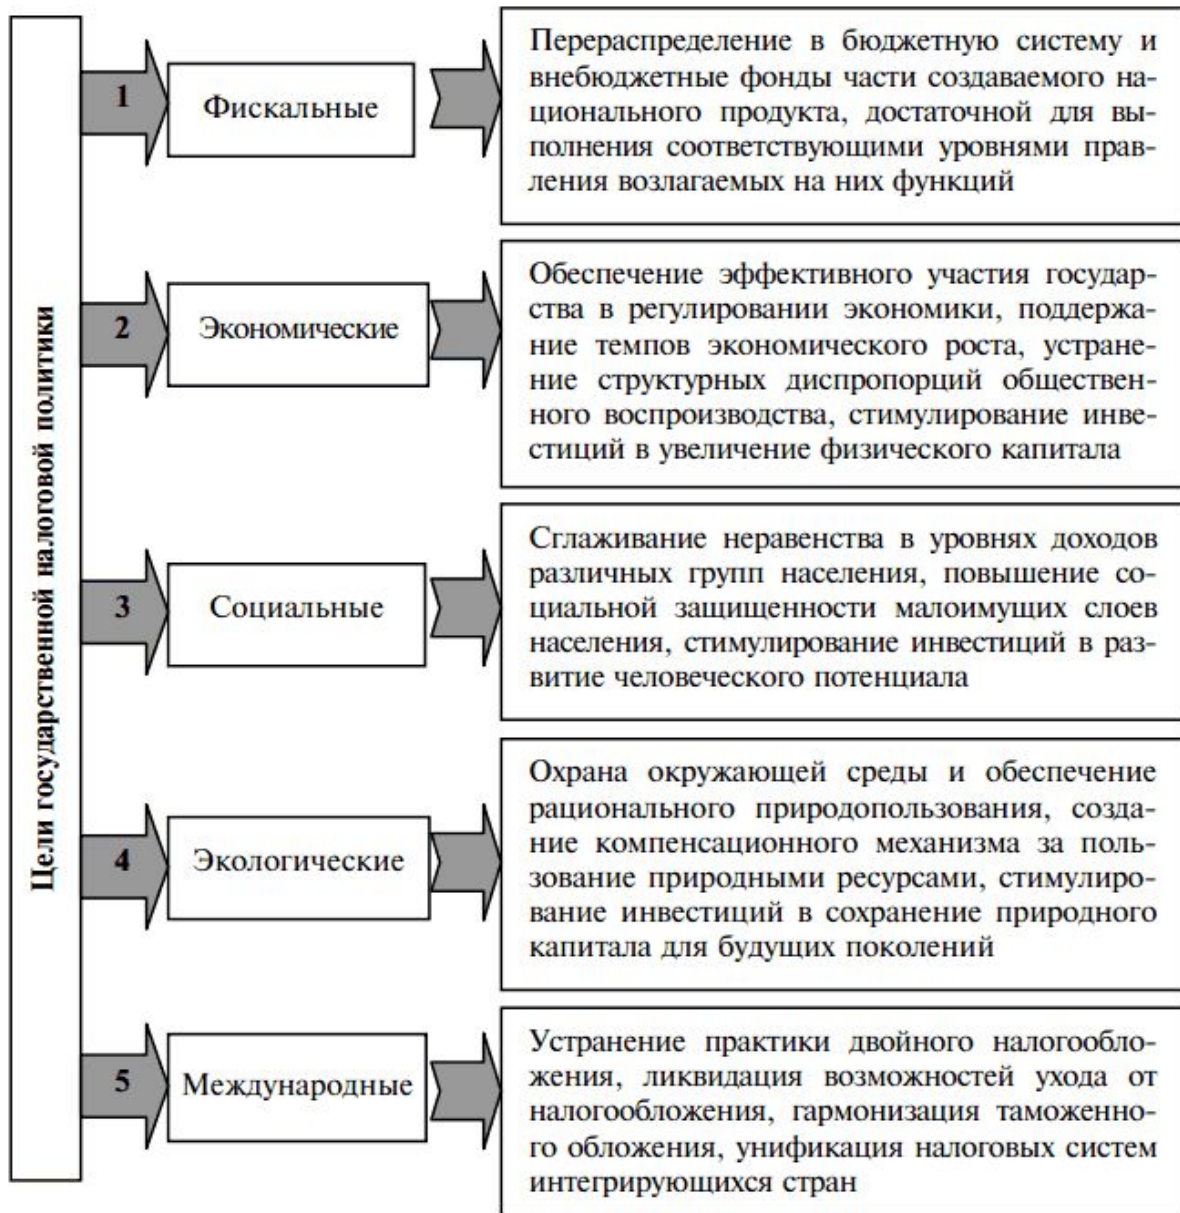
Цели государственной налоговой политики

1

Фискальные

Перераспределение в бюджетную систему и внебюджетные фонды части создаваемого национального продукта, достаточной для выполнения соответствующими уровнями правления возлагаемых на них функций

2

Экономические

Обеспечение эффективного участия государства в регулировании экономики, поддержание темпов экономического роста, устранение структурных диспропорций общественного воспроизводства, стимулирование инвестиций в увеличение физического капитала

3

Социальные

Сглаживание неравенства в уровнях доходов различных групп населения, повышение социальной защищенности малоимущих слоев населения, стимулирование инвестиций в развитие человеческого потенциала

4

Экологические

Охрана окружающей среды и обеспечение рационального природопользования, создание компенсационного механизма за пользование природными ресурсами, стимулирование инвестиций в сохранение природного капитала для будущих поколений

5

Международные

Устранение практики двойного налогообложения, ликвидация возможностей ухода от налогообложения, гармонизация таможенного обложения, унификация налоговых систем интегрирующихся стран